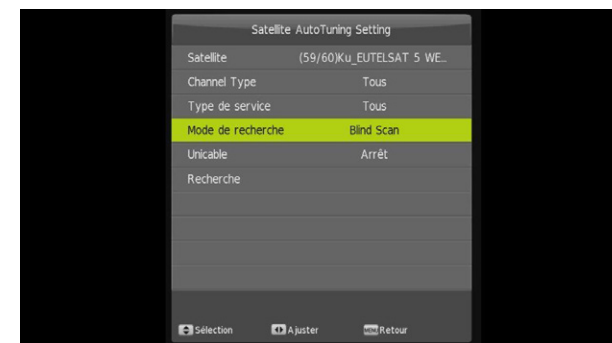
Satellite AutoTuning Setting

| | |
|---|---|
| Satellite | (59/60)Ku_EUTELSAT 5 WE.. |
| Channel Type | Tous |
| Type de service | Tous |
| Mode de recherche | Blind Scan |
| Unicable | Arrêt |
| Recherche | |

Sélection Ajuster MENU Retour